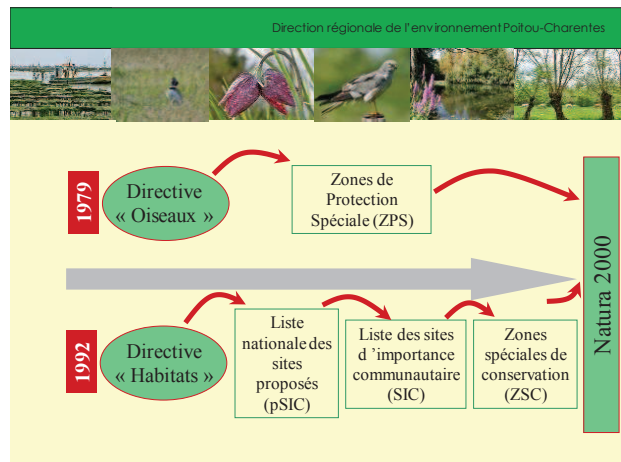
Direction régionale de l'environnement Poitou-Charentes

1979

Directive « Oiseaux »

Zones de Protection Spéciale (ZPS)

Natura 2000

1992

Directive « Habitats »

Liste nationale des sites proposés (pSIC)

Liste des sites d 'importance communautaire (SIC)

Zones spéciales de conservation (ZSC)